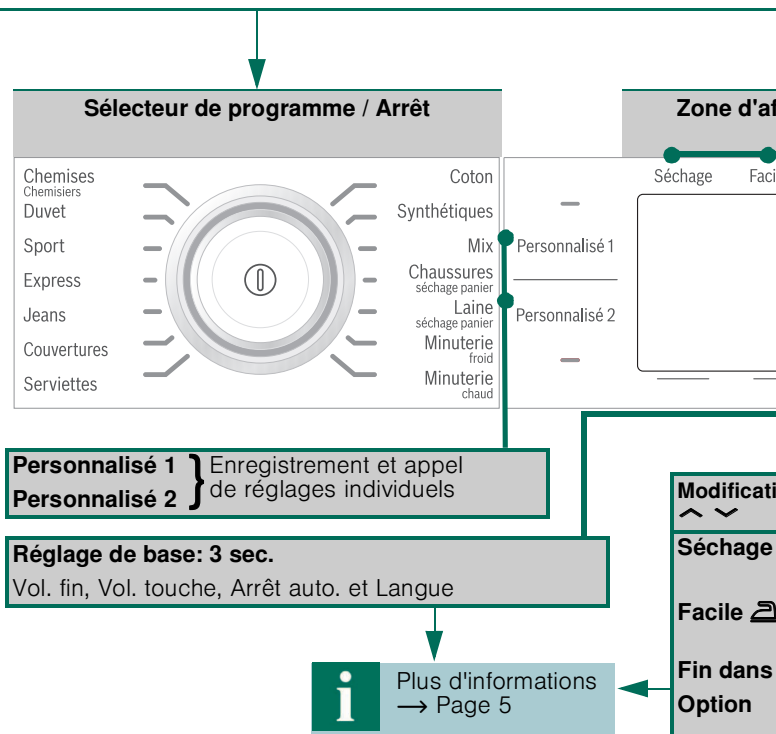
Sélecteur de programme / Arrêt

Zone d'af

Chemises
Chemisiers
Duvet
Sport
Express
Jeans
Couvertures
Serviettes

Coton
Synthétiques
Mix
Chaussures
séchage panier
Laine
séchage panier
Minuterie
froid
Minuterie
chaud

Séchage
Faci

Personnalisé 1
Personnalisé 2

Personnalisé 1
Personnalisé 2
} Enregistrement et appel de réglages individuels

Réglage de base: 3 sec.
Vol. fin, Vol. touche, Arrêt auto. et Langue

i
Plus d'informations
⟶ Page 5

Modificati
︿ ﹀
Séchage
Facile
Fin dans
Option